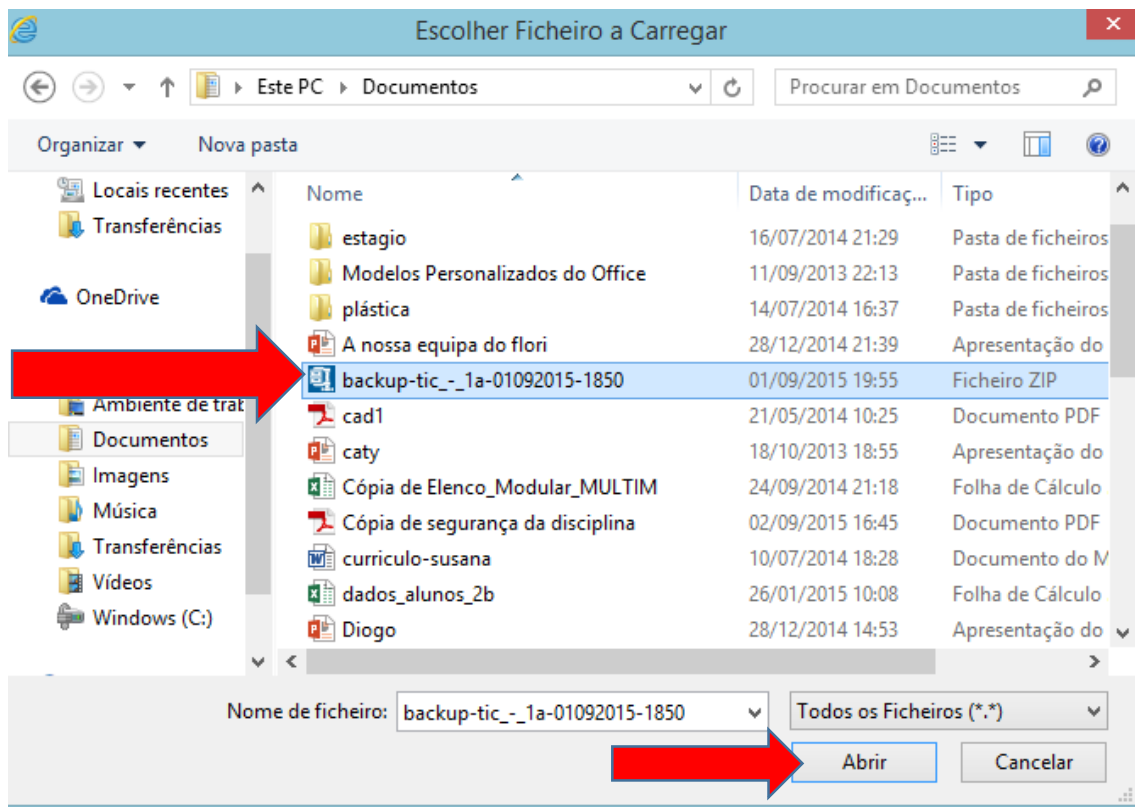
Escolher Ficheiro a Carregar

Este PC › Documentos

Procurar em Documentos

Organizar ▾ Nova pasta

Locais recentes
Transferências

OneDrive

Ambiente de trab
Documentos
Imagens
Música
Transferências
Vídeos
Windows (C:)

| Nome | Data de modificaç... | Tipo |
|---|---|---|
| estagio | 16/07/2014 21:29 | Pasta de ficheiros |
| Modelos Personalizados do Office | 11/09/2013 22:13 | Pasta de ficheiros |
| plástica | 14/07/2014 16:37 | Pasta de ficheiros |
| A nossa equipa do flori | 28/12/2014 21:39 | Apresentação do |
| backup-tic_-_1a-01092015-1850 | 01/09/2015 19:55 | Ficheiro ZIP |
| cad1 | 21/05/2014 10:25 | Documento PDF |
| caty | 18/10/2013 18:55 | Apresentação do |
| Cópia de Elenco_Modular_MULTIM | 24/09/2014 21:18 | Folha de Cálculo |
| Cópia de segurança da disciplina | 02/09/2015 16:45 | Documento PDF |
| curriculo-susana | 10/07/2014 18:28 | Documento do M |
| dados_alunos_2b | 26/01/2015 10:08 | Folha de Cálculo |
| Diogo | 28/12/2014 14:53 | Apresentação do |

Nome de ficheiro: backup-tic_-_1a-01092015-1850

Todos os Ficheiros (*.*)

Abrir

Cancelar